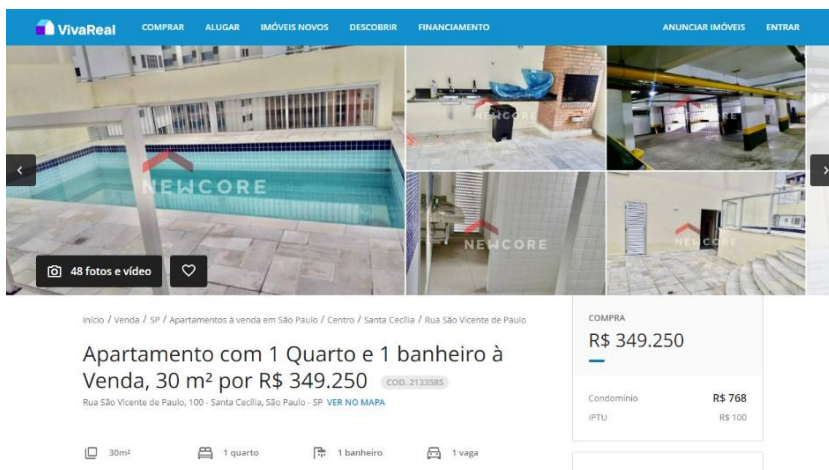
VivaReal COMPRAR ALUGAR IMÓVEIS NOVOS DESCOBRIR FINANCIAMENTO ANUNCIAR IMÓVEIS ENTRAR

NEWCORE

NEWCORE

NEWCORE

NEWCORE

48 fotos e vídeo

Início / Venda / SP / Apartamentos à venda em São Paulo / Centro / Santa Cecília / Rua São Vicente de Paulo

Apartamento com 1 Quarto e 1 banheiro à Venda, 30 m² por R$ 349.250 COD. 2133585

Rua São Vicente de Paulo, 100 - Santa Cecília, São Paulo - SP VER NO MAPA

30m² 1 quarto 1 banheiro 1 vaga

COMPRA
R$ 349.250

Condomínio R$ 768
IPTU R$ 100